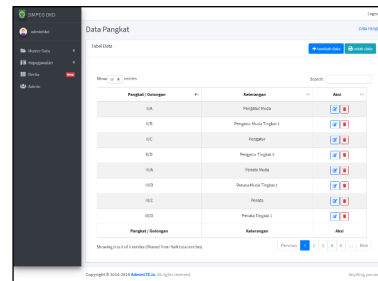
SIMPEG BKD

Logo

admindkd

Data Pangkat

Data Pangk

Master Data

Kepegawaian

Berita New

Admin

Tabel Data

+ tambah data

cetak data

Show 10 entries

Search:

| Pangkat / Golongan | Keterangan | Aksi |
|---|---|---|
| II/A | Pengatur Muda | |
| II/B | Pengatur Muda Tingkat 1 | |
| II/C | Pengatur | |
| II/D | Pengatur Tingkat 1 | |
| III/A | Penata Muda | |
| III/B | Penata Muda Tingkat 1 | |
| III/C | Penata | |
| III/D | Penata Tingkat 1 | |
| Pangkat / Golongan | Keterangan | Aksi |

Showing 1 to 8 of 8 entries (filtered from 8 total entries)

Previous 1 2 3 4 5 ... Next

Copyright © 2014-2016 AdminLTE.io. All rights reserved.

Anything you wa